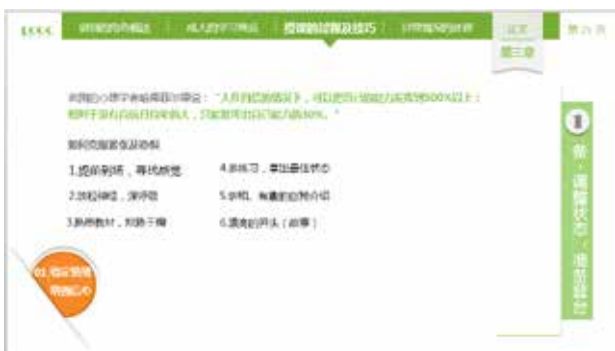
第三章

授课的过程及技巧

第25页

01.稳定情绪 调整心态

美国的心理学家做过的试验："人在兴奋的情况下，可以使自己的能力发挥到200%以上；相对于没有兴奋的状态的人，只能发挥自己能力的50%。"

如何克服紧张及恐惧

1.提前到场，寻找感觉

2.放松神经，深呼吸

3.熟悉教材，对熟于胸

4.多练习，拿出最佳状态

5.多喝，有趣的自我介绍

6.漂亮的开头（故事）

一、调整状态，增加自信